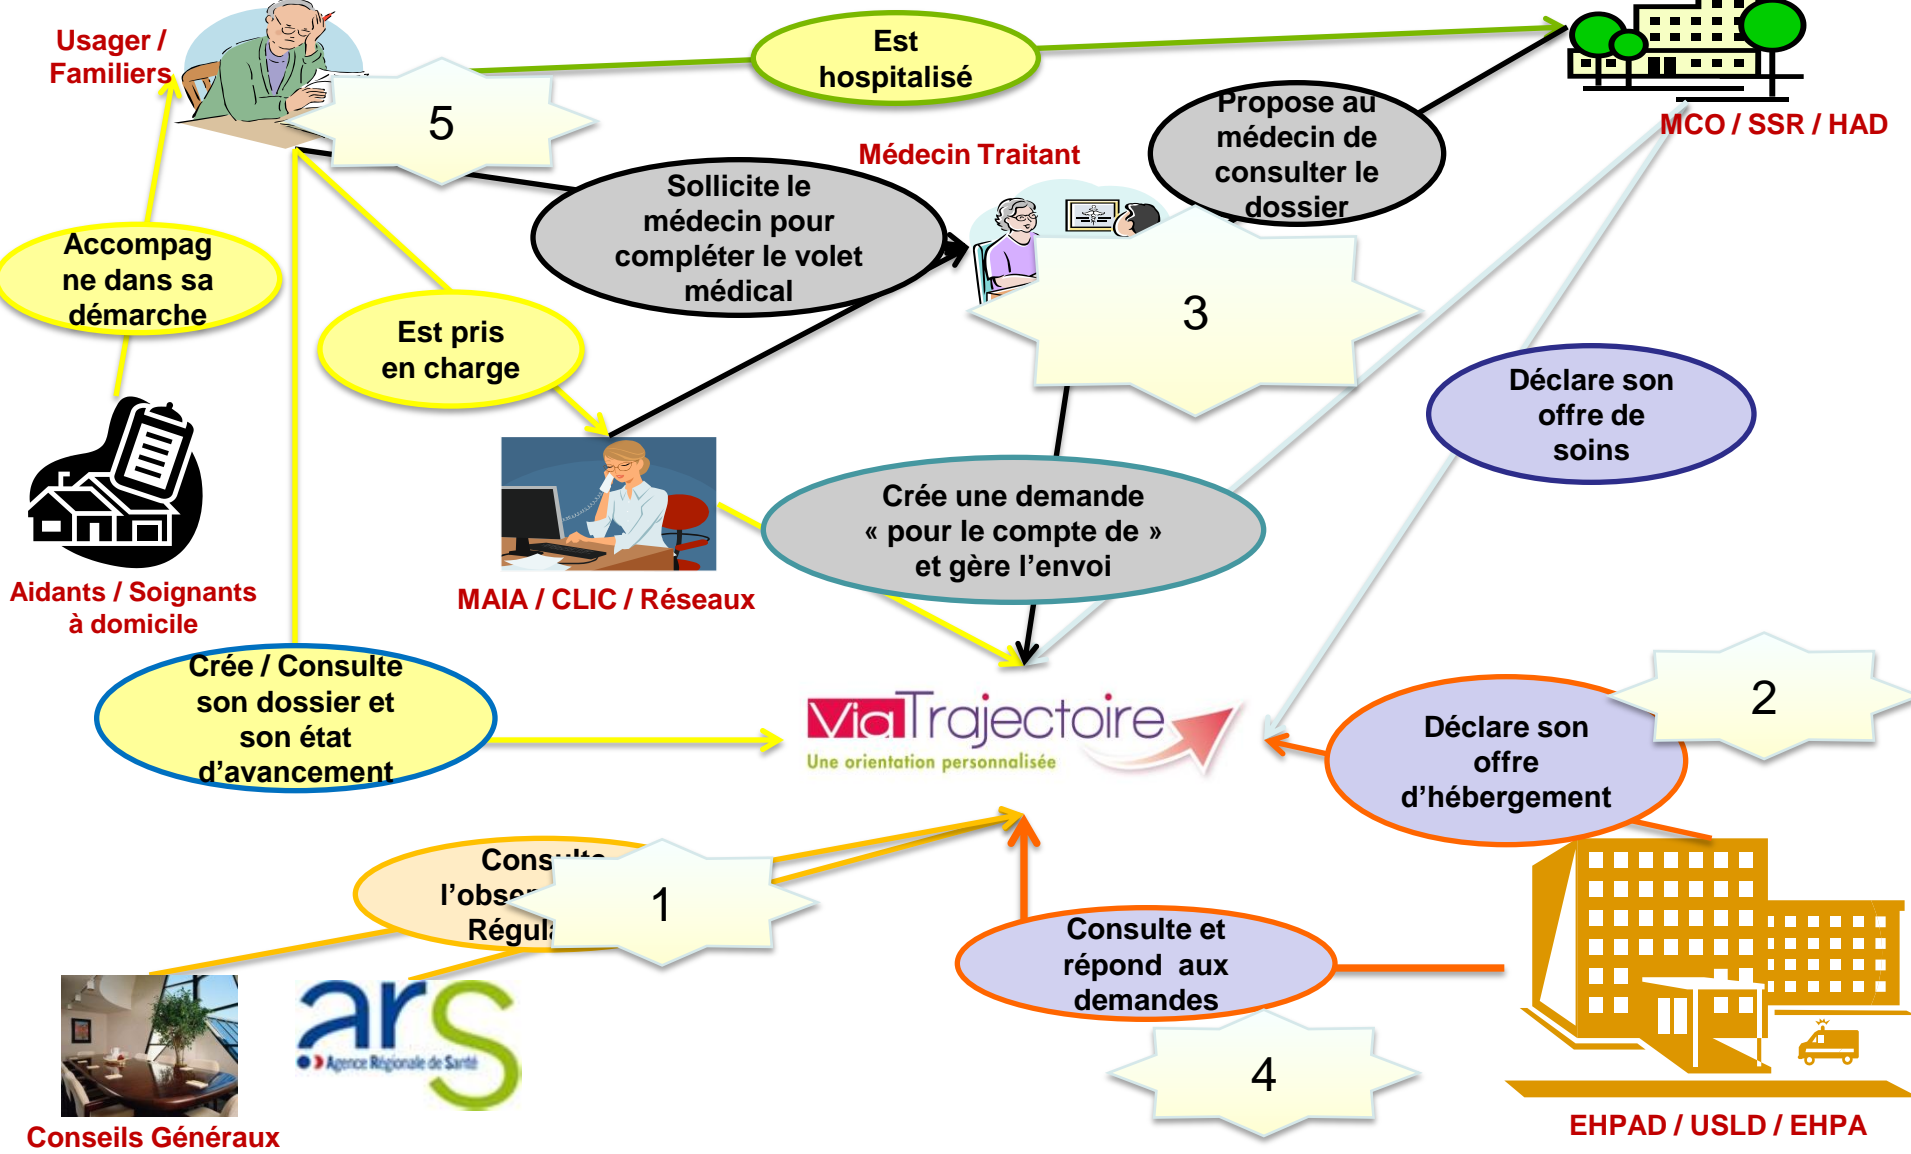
Usager / Familiers

5

Est hospitalisé

MCO / SSR / HAD

Propose au médecin de consulter le dossier

Médecin Traitant

Sollicite le médecin pour compléter le volet médical

3

Accompagne dans sa démarche

Est pris en charge

Déclare son offre de soins

MAIA / CLIC / Réseaux

Crée une demande « pour le compte de » et gère l'envoi

Aidants / Soignants à domicile

Crée / Consulte son dossier et son état d'avancement

ViaTrajectoire
Une orientation personnalisée

2

Déclare son offre d'hébergement

Cons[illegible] l'obse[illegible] Régul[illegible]

1

Consulte et répond aux demandes

ars
Agence Régionale de Santé

4

Conseils Généraux

EHPAD / USLD / EHPA